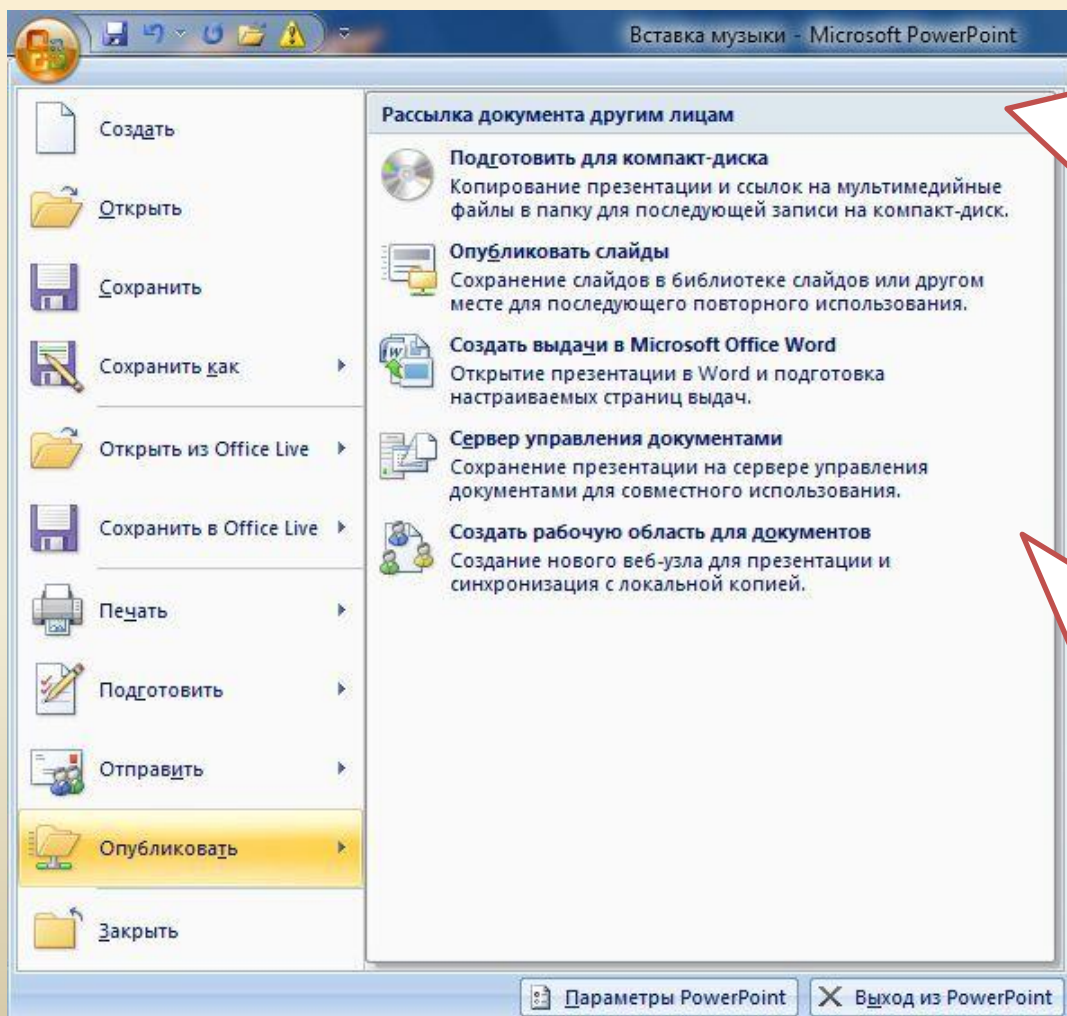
Вставка музыки - Microsoft PowerPoint

Создать

Открыть

Сохранить

Сохранить как

Открыть из Office Live

Сохранить в Office Live

Печать

Подготовить

Отправить

Опубликовать

Закрыть

Рассылка документа другим лицам

Подготовить для компакт-диска
Копирование презентации и ссылок на мультимедийные файлы в папку для последующей записи на компакт-диск.

Опубликовать слайды
Сохранение слайдов в библиотеке слайдов или другом месте для последующего повторного использования.

Создать выдачи в Microsoft Office Word
Открытие презентации в Word и подготовка настраиваемых страниц выдач.

Сервер управления документами
Сохранение презентации на сервере управления документами для совместного использования.

Создать рабочую область для документов
Создание нового веб-узла для презентации и синхронизация с локальной копией.

Параметры PowerPoint

Выход из PowerPoint